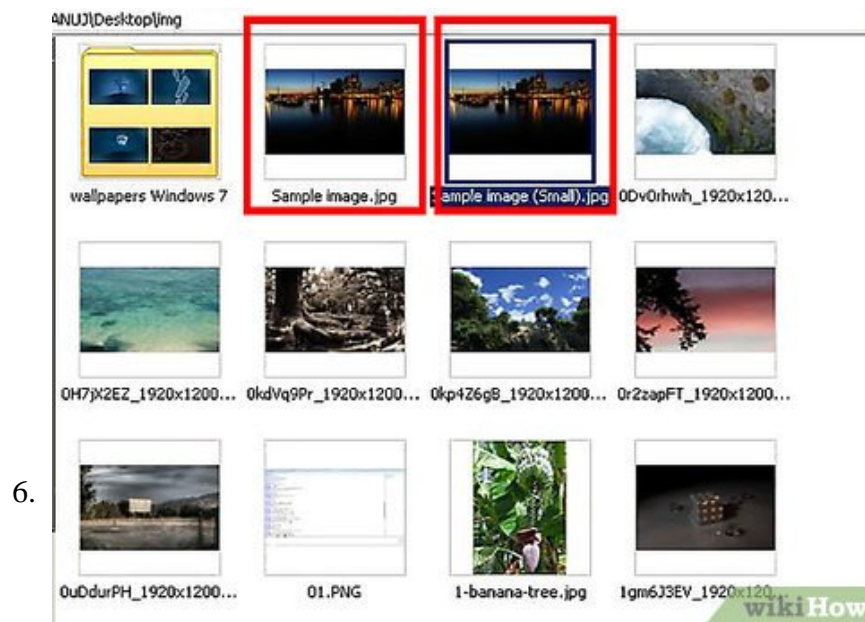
ANUJ\Desktop\img

wallpapers Windows 7

Sample image.jpg

Sample image (Small).jpg

0Dv0rhwh_1920x120...

0H7jX2EZ_1920x1200...

0kdVq9Pr_1920x1200...

0kp4Z6gB_1920x1200...

0r2zapFT_1920x1200...

6.

0uDdurPH_1920x1200...

01.PNG

1-banana-tree.jpg

1gm6J3EV_1920x120...

wikiHow